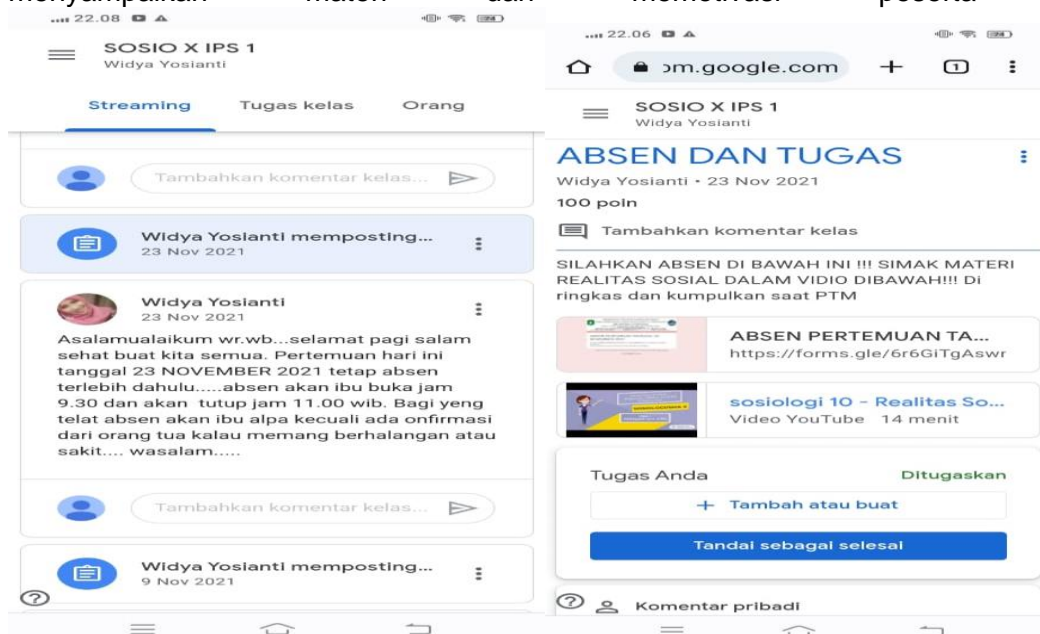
menyampaikan materi dan memotivasi peserta

22.08

SOSIO X IPS 1
Widya Yosianti

Streaming Tugas kelas Orang

Tambahkan komentar kelas...

Widya Yosianti memposting...
23 Nov 2021

Widya Yosianti
23 Nov 2021

Asalamualaikum wr.wb...selamat pagi salam sehat buat kita semua. Pertemuan hari ini tanggal 23 NOVEMBER 2021 tetap absen terlebih dahulu.....absen akan ibu buka jam 9.30 dan akan tutup jam 11.00 wib. Bagi yeng telat absen akan ibu alpa kecuali ada onfirmasi dari orang tua kalau memang berhalangan atau sakit.... wasalam.....

Tambahkan komentar kelas...

Widya Yosianti memposting...
9 Nov 2021

22.06

om.google.com

SOSIO X IPS 1
Widya Yosianti

ABSEN DAN TUGAS

Widya Yosianti • 23 Nov 2021
100 poin

Tambahkan komentar kelas

SILAHKAN ABSEN DI BAWAH INI !!! SIMAK MATERI REALITAS SOSIAL DALAM VIDIO DIBAWAH!!! Di ringkas dan kumpulkan saat PTM

ABSEN PERTEMUAN TA...
https://forms.gle/6r6GiTgAswr

sosiologi 10 - Realitas So...
Video YouTube 14 menit

Tugas Anda
Ditugaskan

+ Tambah atau buat

Tandai sebagai selesai

Komentar pribadi